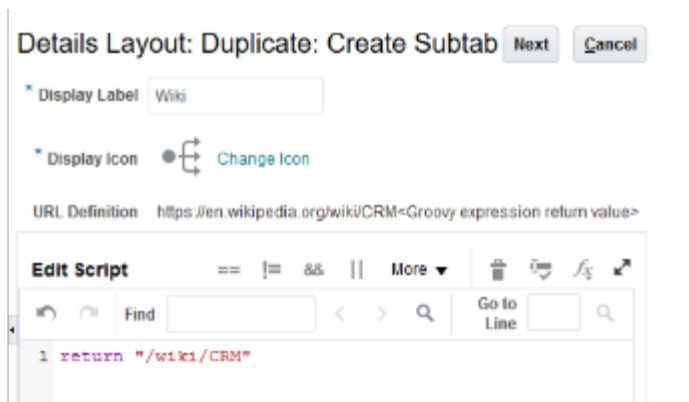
Details Layout: Duplicate: Create Subtab Next Cancel

* Display Label Wiki

* Display Icon Change Icon

URL Definition https://en.wikipedia.org/wiki/CRM<Groovy expression return value>

Edit Script == != && || More ▾ $f_x$

Find < > Go to Line

1 return "/wiki/CRM"